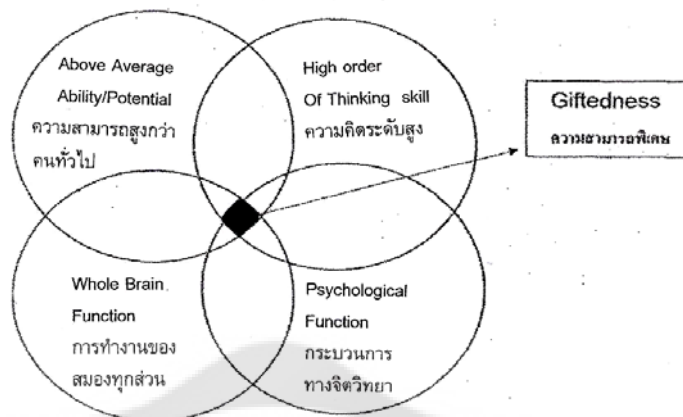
Above Average Ability/Potential
ความสามารถสูงกว่าคนทั่วไป

High order Of Thinking skill
ความคิดระดับสูง

Giftedness
ความสามารถพิเศษ

Whole Brain Function
การทำงานของสมองทุกส่วน

Psychological Function
กระบวนการทางจิตวิทยา